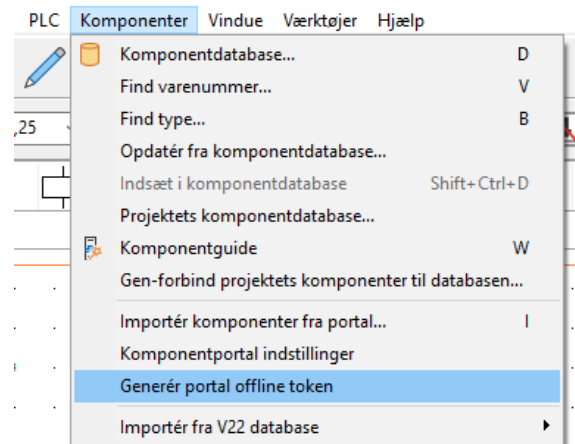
PLC Komponenter Vindue Værktøjer Hjælp

,25

Komponentdatabase... D
Find varenummer... V
Find type... B
Opdatér fra komponentdatabase...
Indsæt i komponentdatabase Shift+Ctrl+D
Projektets komponentdatabase...
Komponentguide W
Gen-forbind projektets komponenter til databasen...
Importér komponenter fra portal... I
Komponentportal indstillinger
Generér portal offline token
Importér fra V22 database